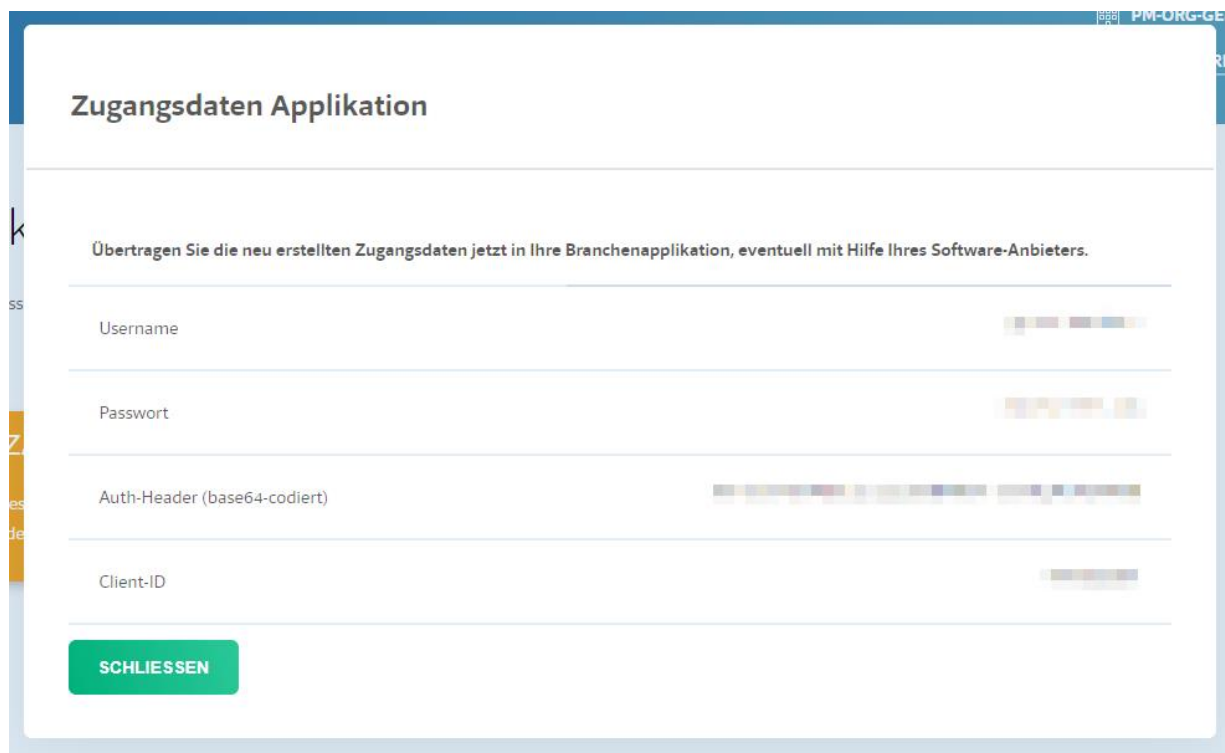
PM-ORG-GE

Zugangsdaten Applikation

Übertragen Sie die neu erstellten Zugangsdaten jetzt in Ihre Branchenapplikation, eventuell mit Hilfe Ihres Software-Anbieters.

| | |
|---|---|
| Username | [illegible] |
| Passwort | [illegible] |
| Auth-Header (base64-codiert) | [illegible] |
| Client-ID | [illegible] |

SCHLIESSEN